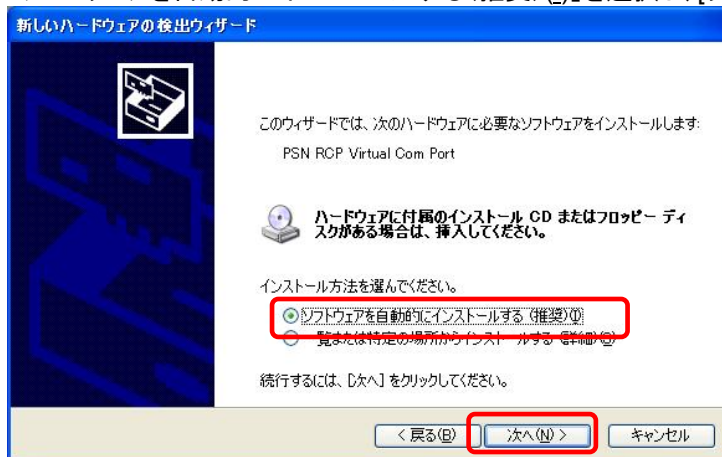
新しいハードウェアの検出ウィザード

このウィザードでは、次のハードウェアに必要なソフトウェアをインストールします:

PSN RCP Virtual Com Port

ハードウェアに付属のインストール CD またはフロッピー ディスクがある場合は、挿入してください。

インストール方法を選んでください。

ソフトウェアを自動的にインストールする (推奨)(I)

一覧または特定の場所からインストールする (詳細)(S)

続行するには、[次へ] をクリックしてください。

< 戻る(B)　次へ(N) >　キャンセル